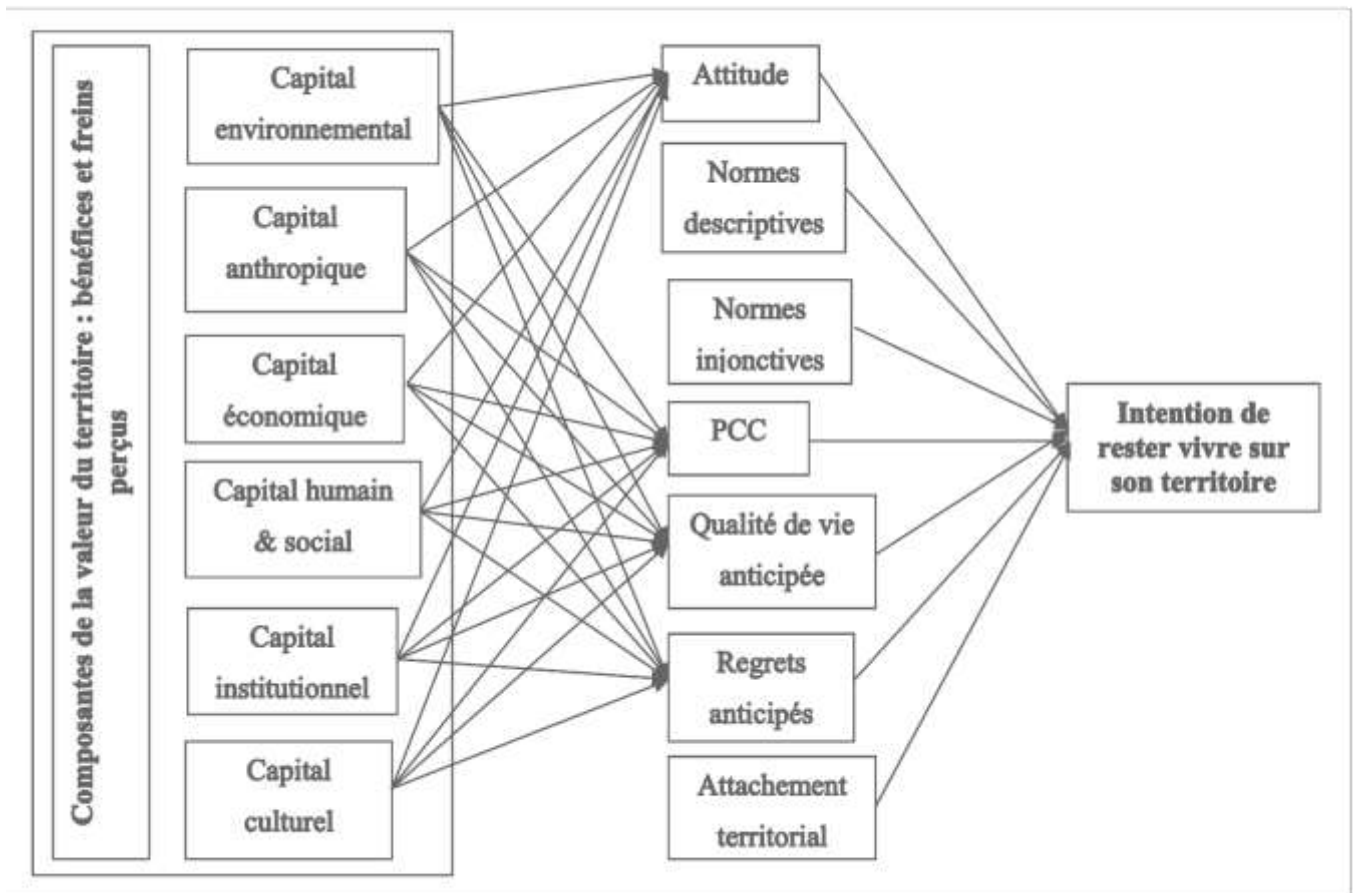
Composantes de la valeur du territoire : bénéfices et freins perçus

Capital environnemental

Capital anthropique

Capital économique

Capital humain & social

Capital institutionnel

Capital culturel

Attitude

Normes descriptives

Normes injonctives

PCC

Qualité de vie anticipée

Regrets anticipés

Attachement territorial

Intention de rester vivre sur son territoire